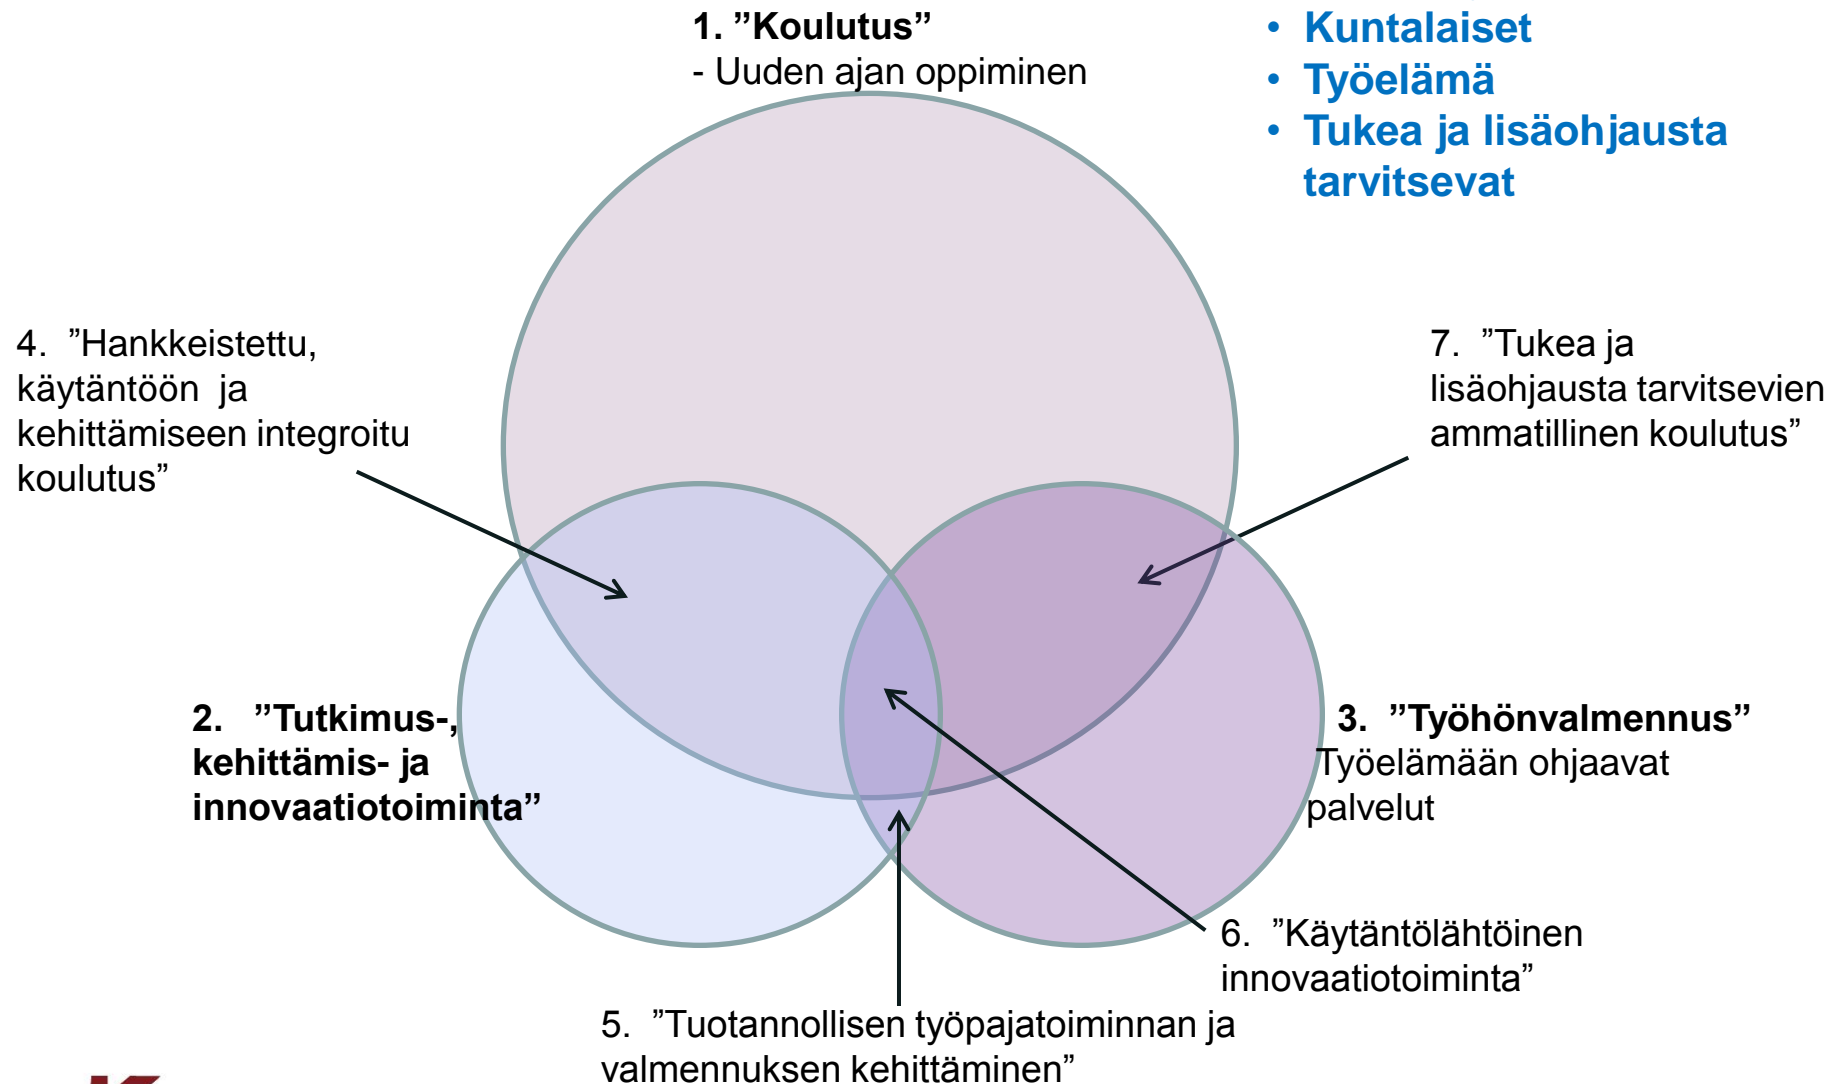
1. ”Koulutus”
- Uuden ajan oppiminen

• Kuntalaiset
• Työelämä
• Tukea ja lisäohjausta tarvitsevat

4. ”Hankkeistettu, käytäntöön ja kehittämiseen integroitu koulutus”

7. ”Tukea ja lisäohjausta tarvitsevien ammatillinen koulutus”

2. ”Tutkimus-, kehittämis- ja innovaatiotoiminta”

3. ”Työhönvalmennus”
Työelämään ohjaavat palvelut

6. ”Käytäntölähtöinen innovaatiotoiminta”

5. ”Tuotannollisen työpajatoiminnan ja valmennuksen kehittäminen”